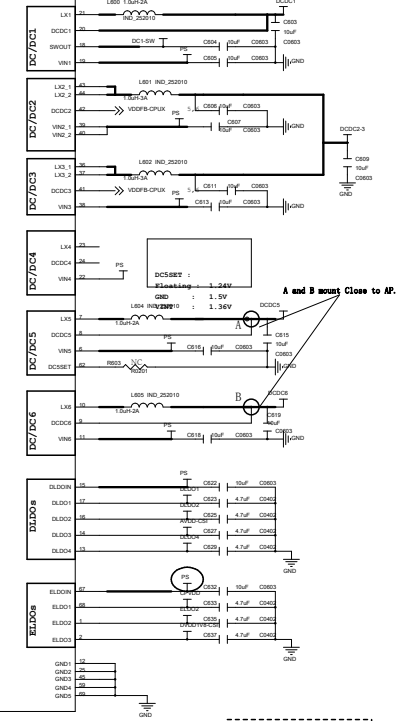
DCDC1
LX1 21
L600 1.0uH-2A
IND_252010
C603
10uF
C0603
DCDC1 20
SWOUT 18
DC1-SW
C604 10uF C0603
VIN1 19
PS
C605 10uF C0603
DC/DC1

LX2_1 43
LX2_2 44
L601 IND_252010
1.0uH-3A
DCDC2 42
VDDFB-CPUX
VIN2_1 39
VIN2_2 40
PS
C606 10uF C0603
C607 10uF C0603
DCDC2-3
C609
10uF
C0603
GND
DC/DC2

LX3_1 36
LX3_2 37
L602 IND_252010
1.0uH-3A
DCDC3 41
VDDFB-CPUX
C611 10uF C0603
VIN3 38
C613 10uF C0603
DC/DC3

LX4 23
DCDC4 24
PS
VIN4 22
DC/DC4

DC5SET :
Floating : 1.24V
GND : 1.5V
VIN2 : 1.36V

A and B mount Close to AP.

LX5 7
L604 IND_252010
1.0uH-2A
DCDC5
DCDC5 5
A
C615
10uF
C0603
VIN5 6
PS
C618 10uF C0603
DC5SET 62
R603 NC
R0201
DC/DC5

LX6 10
L605 IND_252010
1.0uH-2A
DCDC6
DCDC6 9
B
C619
10uF
C0603
VIN6 11
C618 10uF C0603
DC/DC6

DLDOIN 15
PS
C622 10uF C0603
DLDO1 17
DLDO1
C624 4.7uF C0402
DLDO2 16
AVDD-CSI
C625 4.7uF C0402
DLDO3 14
DLDO4
C627 4.7uF C0402
DLDO4 13
C629 4.7uF C0402
DLDOs

ELDOIN 67
PS
CPVDD
C632 10uF C0603
ELDO1 68
C633 4.7uF C0402
ELDO2 1
DVDD1V8-CSI
C635 4.7uF C0402
ELDO3 2
C637 4.7uF C0402
ELDOs

GND1 12
GND2 25
GND3 45
GND4 59
GND5 69
GND